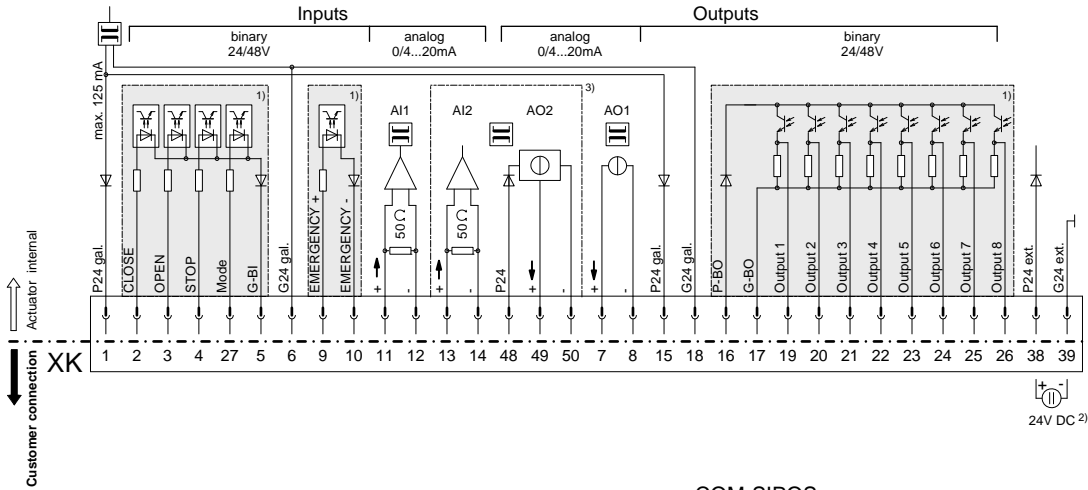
Inputs
binary
24/48V
analog
0/4...20mA
Outputs
analog
0/4...20mA
binary
24/48V

max. 125 mA
1)
1)
3)
1)
AI1
AI2
AO2
AO1
50 Ω
50 Ω

P24 gal.
CLOSE
OPEN
STOP
Mode
G-BI
G24 gal.
EMERGENCY +
EMERGENCY -
+
-
+
-
P24
+
-
+
-
P24 gal.
G24 gal.
P-BO
G-BO
Output 1
Output 2
Output 3
Output 4
Output 5
Output 6
Output 7
Output 8
P24 ext.
G24 ext.

Actuator internal
Customer connection
XK
1 2 3 4 27 5 6 9 10 11 12 13 14 48 49 50 7 8 15 18 16 17 19 20 21 22 23 24 25 26 38 39

+ -
24V DC $^{2)}$

COM-SIPOS